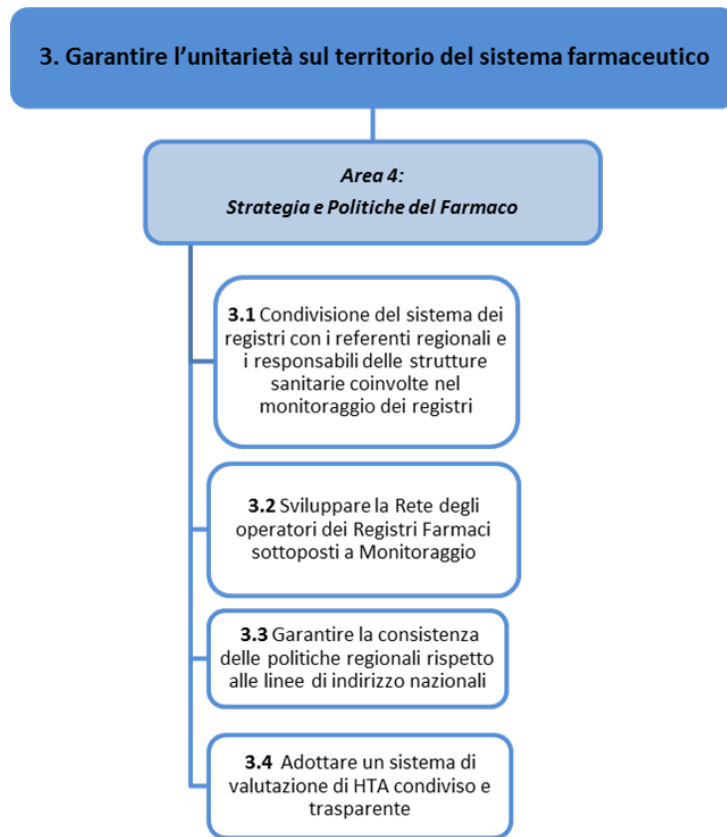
3. Garantire l’unitarietà sul territorio del sistema farmaceutico

Area 4:
Strategia e Politiche del Farmaco

3.1 Condivisione del sistema dei registri con i referenti regionali e i responsabili delle strutture sanitarie coinvolte nel monitoraggio dei registri

3.2 Sviluppare la Rete degli operatori dei Registri Farmaci sottoposti a Monitoraggio

3.3 Garantire la consistenza delle politiche regionali rispetto alle linee di indirizzo nazionali

3.4 Adottare un sistema di valutazione di HTA condiviso e trasparente